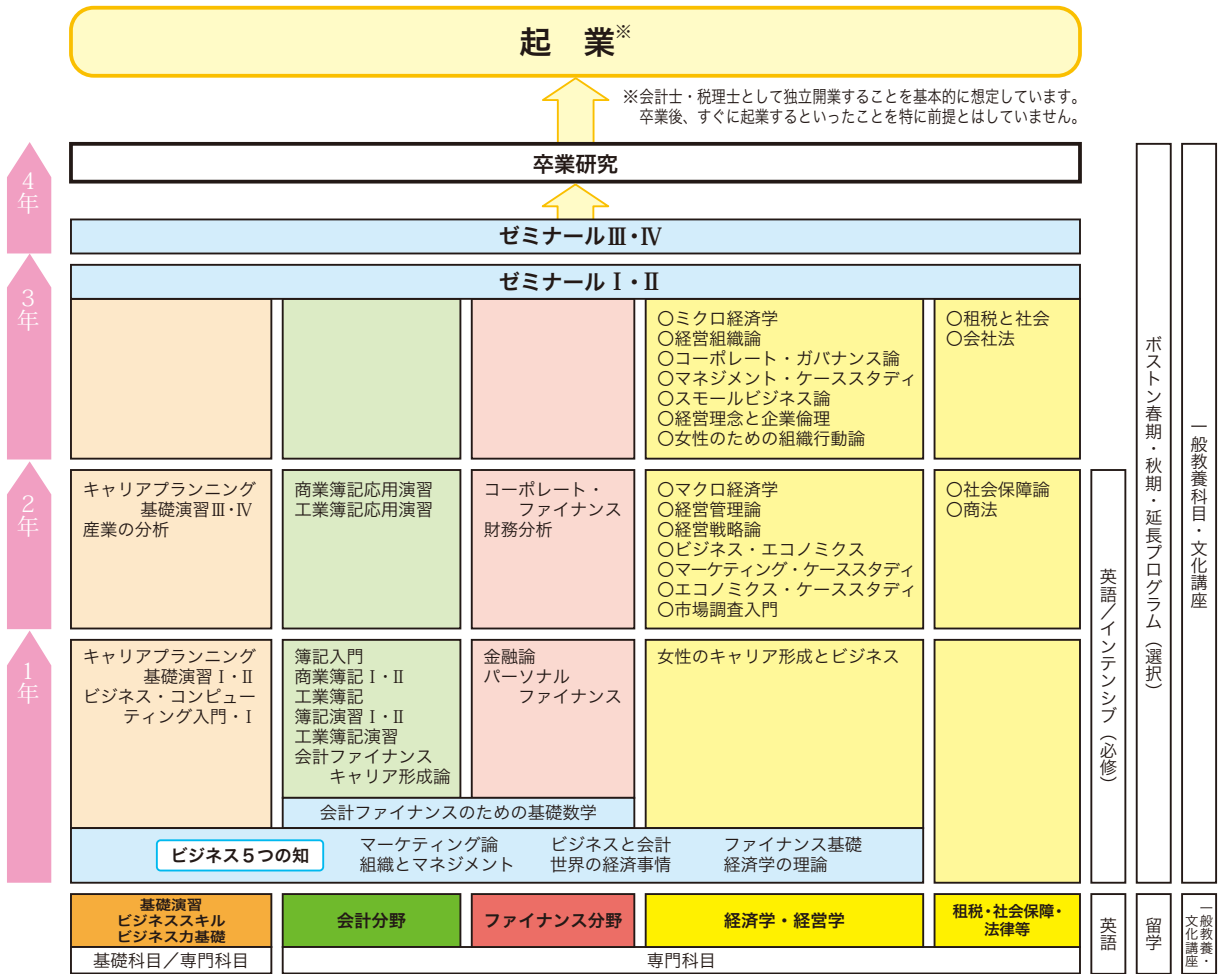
起　業※

※会計士・税理士として独立開業することを基本的に想定しています。
卒業後、すぐに起業するといったことを特に前提とはしていません。

4年

卒業研究

ゼミナールⅢ・Ⅳ

3年

ゼミナールⅠ・Ⅱ

○ミクロ経済学
○経営組織論
○コーポレート・ガバナンス論
○マネジメント・ケーススタディ
○スモールビジネス論
○経営理念と企業倫理
○女性のための組織行動論

○租税と社会
○会社法

2年

キャリアプランニング
基礎演習Ⅲ・Ⅳ
産業の分析

商業簿記応用演習
工業簿記応用演習

コーポレート・
ファイナンス
財務分析

○マクロ経済学
○経営管理論
○経営戦略論
○ビジネス・エコノミクス
○マーケティング・ケーススタディ
○エコノミクス・ケーススタディ
○市場調査入門

○社会保障論
○商法

1年

キャリアプランニング
基礎演習Ⅰ・Ⅱ
ビジネス・コンピューティング入門・Ⅰ

簿記入門
商業簿記Ⅰ・Ⅱ
工業簿記
簿記演習Ⅰ・Ⅱ
工業簿記演習
会計ファイナンス
キャリア形成論

金融論
パーソナル
ファイナンス

女性のキャリア形成とビジネス

会計ファイナンスのための基礎数学

ビジネス5つの知
マーケティング論
組織とマネジメント
ビジネスと会計
世界の経済事情
ファイナンス基礎
経済学の理論

英語／インテンシブ（必修）

ボストン春期・秋期・延長プログラム（選択）

一般教養科目・文化講座

基礎演習
ビジネススキル
ビジネス力基礎

会計分野

ファイナンス分野

経済学・経営学

租税・社会保障・
法律等

英語

留学

一般教養・文化講座

基礎科目／専門科目

専門科目